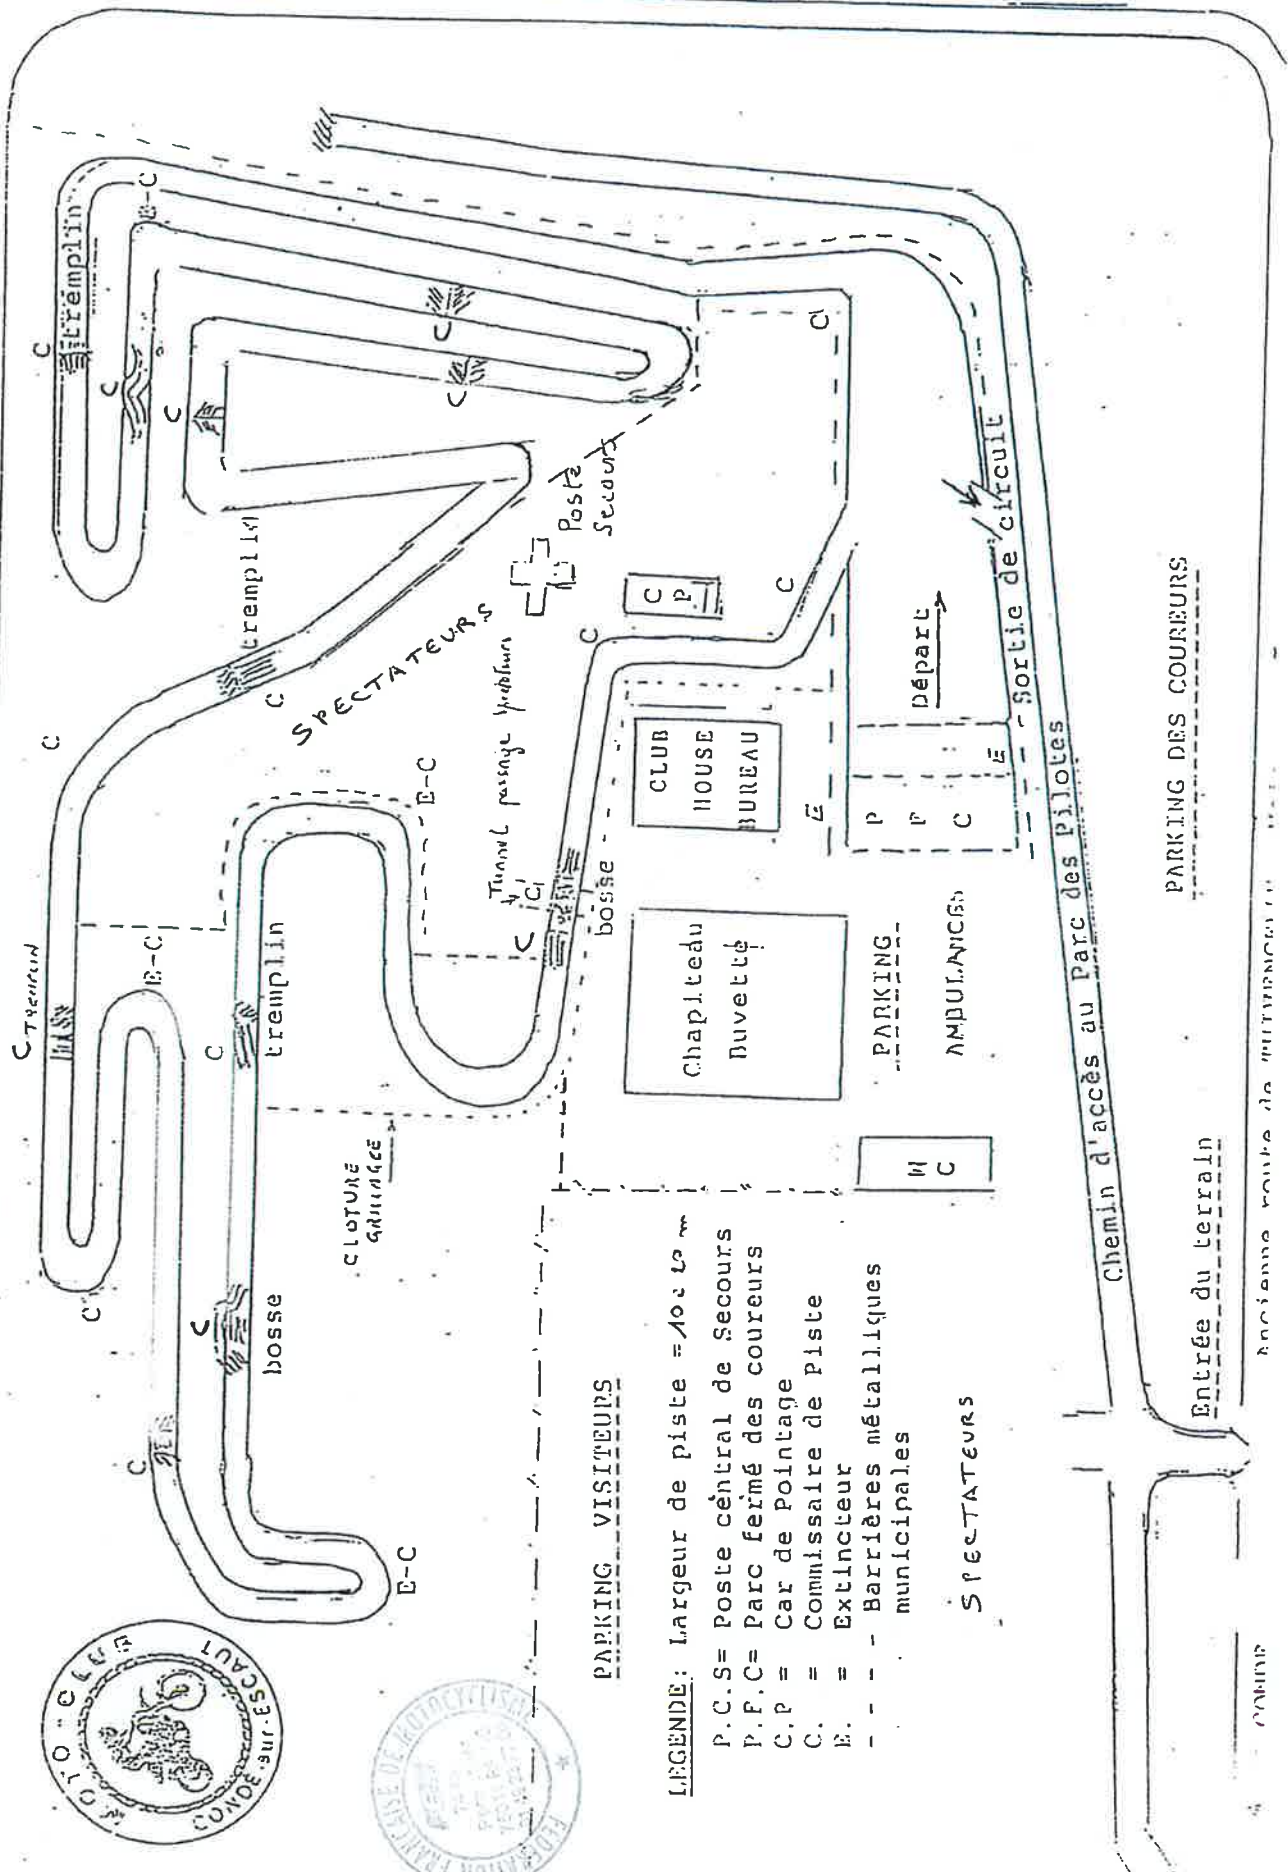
MOTO CLUB
CONDE sur ESCAUT

PARKING VISITEURS

LEGENDE: Largeur de piste = 10 à 12 m
P.C.S= Poste central de Secours
P.F.C= Parc fermé des coureurs
C.P = Car de Pointage
C. = Commissaire de Piste
E. = Extincteur
- - - - Barrières métalliques municipales

SPECTATEURS

tremplin
C
C
C
E-C
C
C
C
tremplin
SPECTATEURS
Poste Secours
C P
C
C
C
C
tremplin
E-C
Tunnel passage spectateurs
C
bosse
CLUB HOUSE BUREAU
E
P F C
E
Départ
Sortie de circuit
C Tremplin
E-C
C
tremplin
Chapiteau Buvette
PARKING
AMBULANCES
CLOTURE GRILLAGEE
W C
C
bosse
C
C
E-C
Chemin d'accès au Parc des Pilotes
PARKING DES COUREURS
Entrée du terrain
Ancienne route de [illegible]
CONDE

FEDERATION FRANCAISE DE MOTOCYCLISME